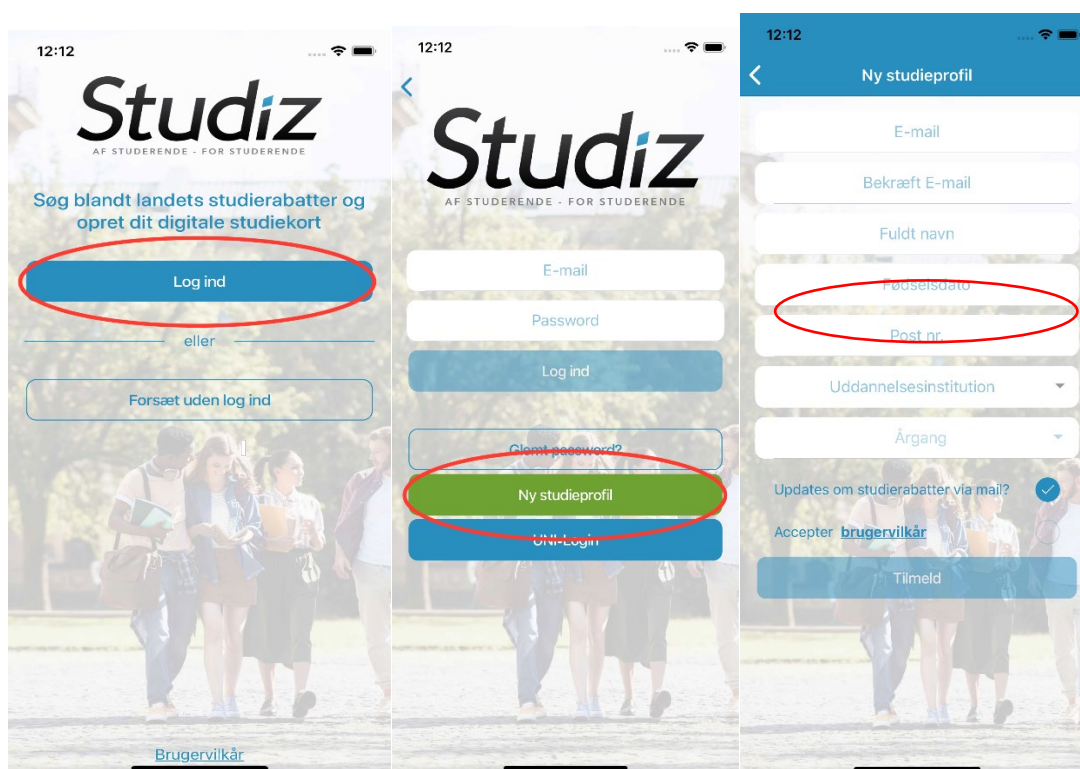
12:12

Studiz
AF STUDERENDE - FOR STUDERENDE

Søg blandt landets studierabatter og opret dit digitale studiekort

Log ind

eller

Forsæt uden log ind

Brugervilkår

12:12

Studiz
AF STUDERENDE - FOR STUDERENDE

E-mail

Password

Log ind

Glemt password?

Ny studieprofil

UNI-Login

12:12

Ny studieprofil

E-mail

Bekræft E-mail

Fuldt navn

Fødselsdato

Post nr.

Uddannelsesinstitution

Årgang

Updates om studierabatter via mail?

Accepter brugervilkår

Tilmeld